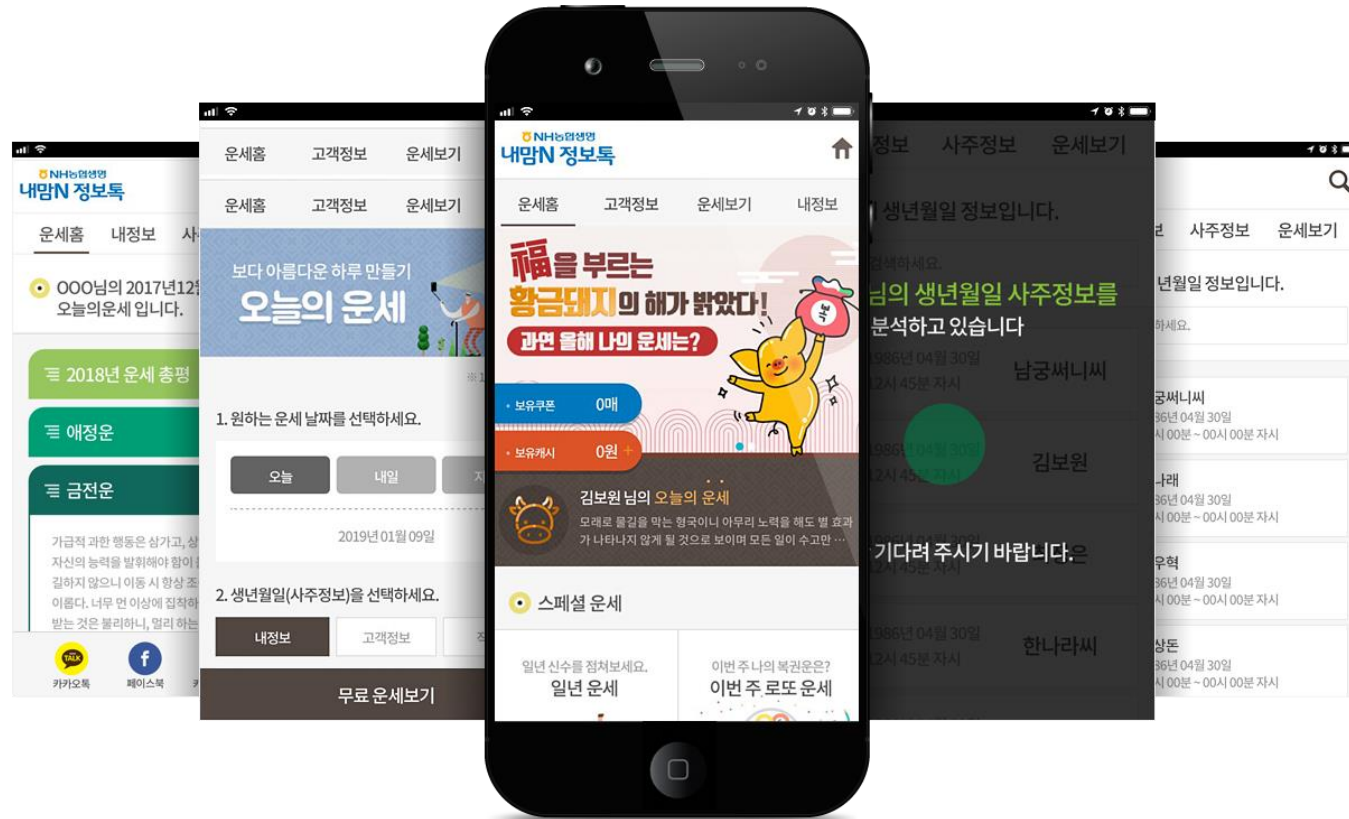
NH농협생명
내맘N 정보톡

운세홈 내정보 사

OOO님의 2017년12
오늘의운세 입니다.

2018년 운세 총평

애정운

금전운

가급적 과한 행동은 삼가고, 상 자신의 능력을 발휘해야 할이 길하지 않으니 이동 시 항상 조 이롭다. 너무 먼 이상에 집착하 받는 것은 불리하니, 멀리 하는

TALK
카카오톡
페이스북

운세홈 고객정보 운세보기

운세홈 고객정보 운세보기

보다 아름다운 하루 만들기
오늘의 운세

※1

1. 원하는 운세 날짜를 선택하세요.

오늘 내일 지

2019년 01월 09일

2. 생년월일(사주정보)을 선택하세요.

내정보 고객정보 직

무료 운세보기

NH농협생명
내맘N 정보톡

운세홈 고객정보 운세보기 내정보

福을 부르는
황금돼지의 해가 밝았다!
과연 올해 나의 운세는?

복

보유쿠폰 0매

보유캐시 0원 +

김보원 님의 오늘의 운세
모래로 물길을 막는 형국이니 아무리 노력을 해도 별 효과가 나타나지 않게 될 것으로 보이며 모든 일이 수고만 ...

스페셜 운세

일년 신수를 점쳐보세요.
일년 운세

이번 주 나의 복권운은?
이번 주 로또 운세

정보 사주정보 운세보기

생년월일 정보입니다.

검색하세요.

님의 생년월일 사주정보를
분석하고 있습니다

1986년 04월 30일
12시 45분 자시
남궁써니씨

1986년 04월 30일
12시 45분 자시
김보원

기다려 주시기 바랍니다.

12시 45분 자시

1986년 04월 30일
12시 45분 자시
한나라씨

보 사주정보 운세보기

년월일 정보입니다.

하세요.

궁써니씨
86년 04월 30일
시 00분 ~ 00시 00분 자시

나래
86년 04월 30일
시 00분 ~ 00시 00분 자시

우혁
86년 04월 30일
시 00분 ~ 00시 00분 자시

상돈
86년 04월 30일
시 00분 ~ 00시 00분 자시